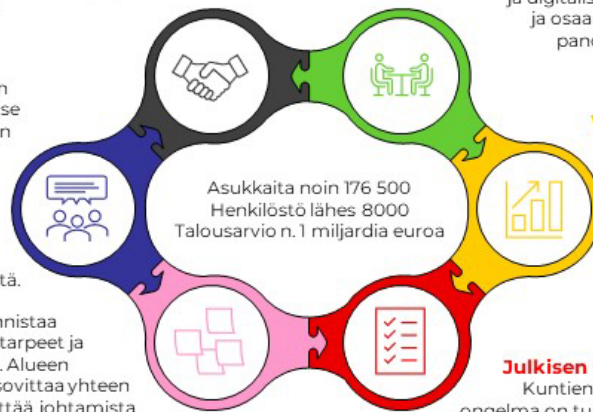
ja digitalis
ja osaa
pano

n
se
n

Asukkaita noin 176 500
Henkilöstö lähes 8000
Talousarvio n. 1 miljardia euroa

tä.

nnistaa
tarpeet ja
. Alueen
sovittaa yhteen
ttää johtamista

Julkisen
Kuntien
ongelma on tu